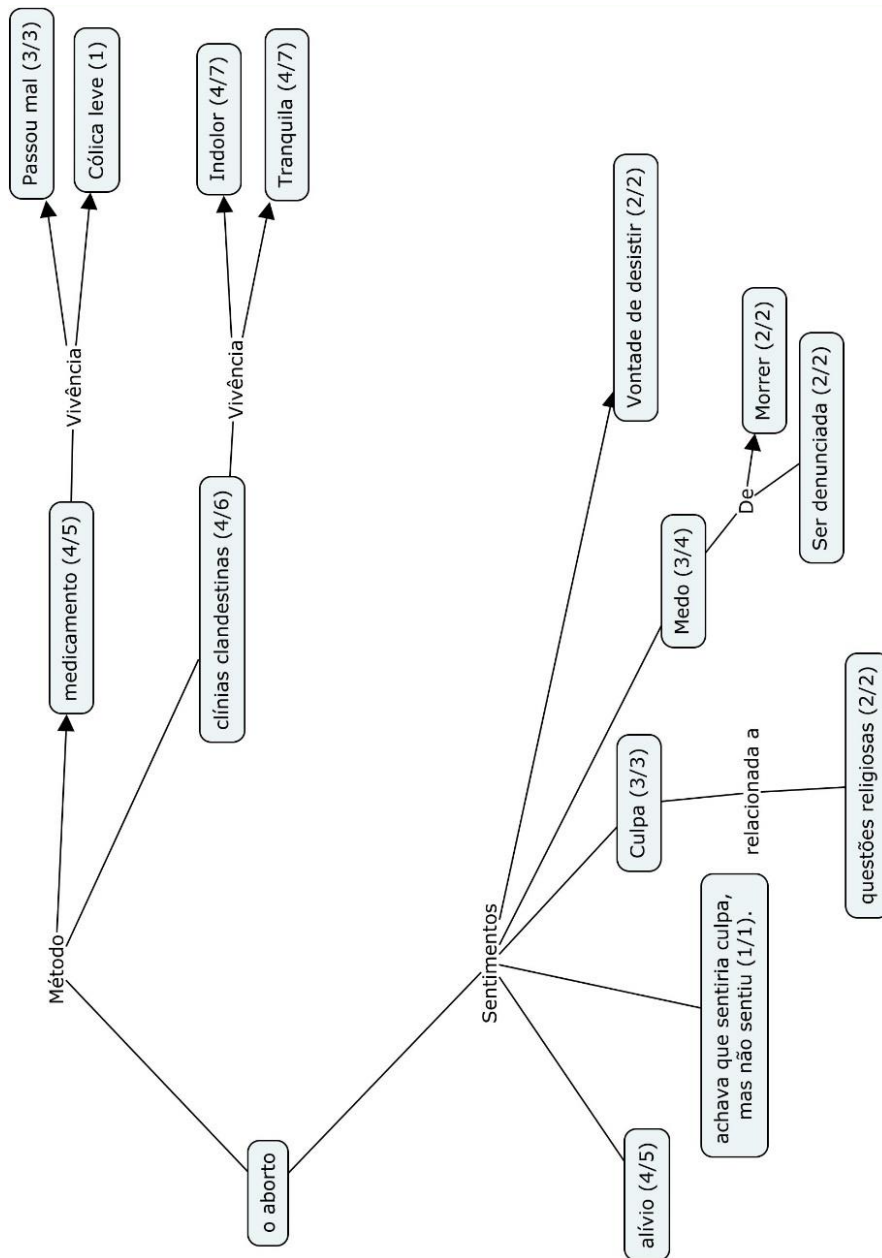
o aborto

Método

medicamento (4/5)

Vivência

Passou mal (3/3)

Cólica leve (1)

clínias clandestinas (4/6)

Vivência

Indolor (4/7)

Tranquila (4/7)

Sentimentos

Vontade de desistir (2/2)

Medo (3/4)

De

Morrer (2/2)

Ser denunciada (2/2)

Culpa (3/3)

relacionada a

questões religiosas (2/2)

achava que sentiria culpa, mas não sentiu (1/1).

alívio (4/5)